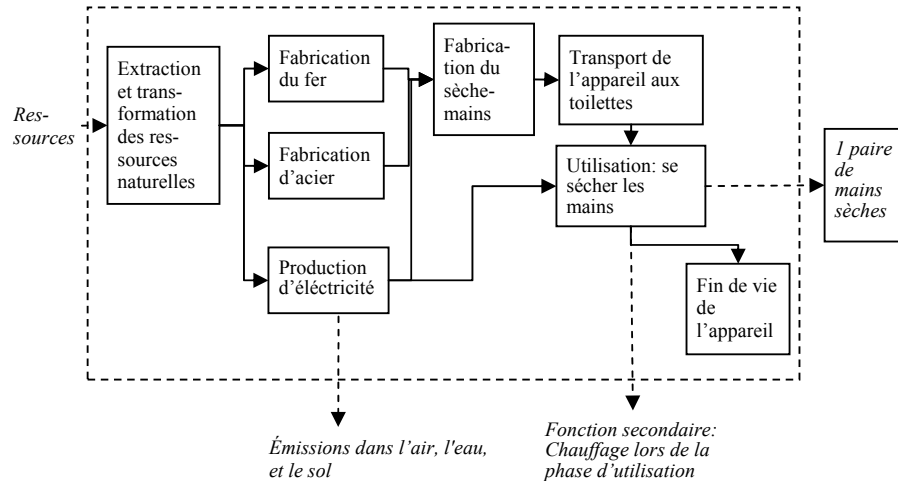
Ressources

Extraction et transformation des ressources naturelles

Fabrication du fer

Fabrication d'acier

Production d'éléctricité

Fabrication du sèche-mains

Transport de l'appareil aux toilettes

Utilisation: se sécher les mains

Fin de vie de l'appareil

1 paire de mains sèches

Émissions dans l'air, l'eau, et le sol

Fonction secondaire: Chauffage lors de la phase d'utilisation